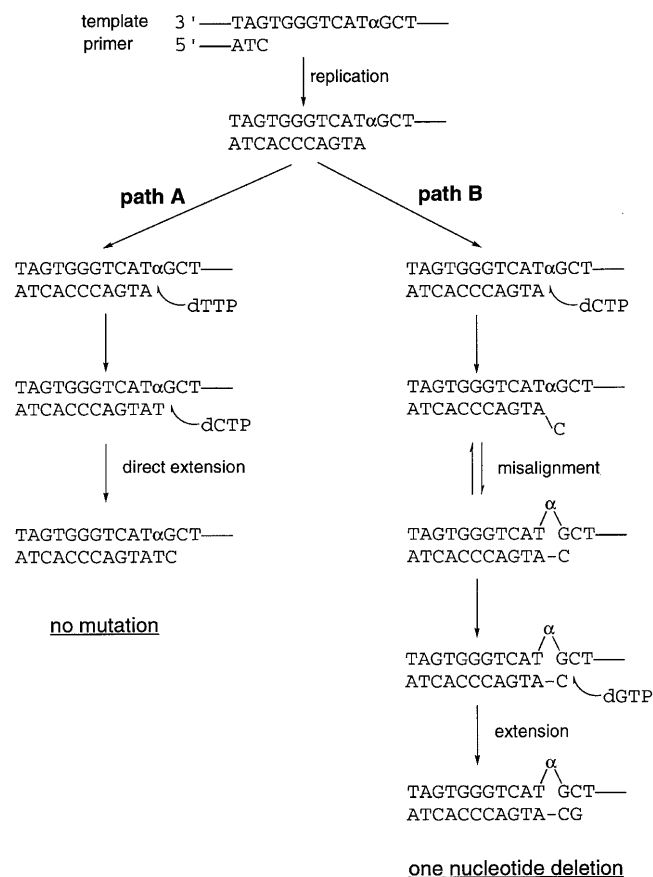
template 3 '—TAGTGGGTCATαGCT—
primer 5 '—ATC

replication

TAGTGGGTCATαGCT—
ATCACCCAGTA

path A

path B

TAGTGGGTCATαGCT—
ATCACCCAGTA dTTP

TAGTGGGTCATαGCT—
ATCACCCAGTAT dCTP

direct extension

TAGTGGGTCATαGCT—
ATCACCCAGTATC

no mutation

TAGTGGGTCATαGCT—
ATCACCCAGTA dCTP

TAGTGGGTCATαGCT—
ATCACCCAGTA C

misalignment

α
TAGTGGGTCAT GCT—
ATCACCCAGTA-C

α
TAGTGGGTCAT GCT—
ATCACCCAGTA-C dGTP

extension

α
TAGTGGGTCAT GCT—
ATCACCCAGTA-CG

one nucleotide deletion